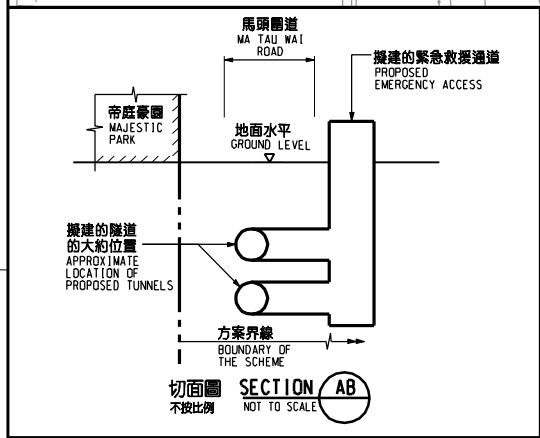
馬頭圍道
MA TAU WAI ROAD

擬建的緊急救援通道
PROPOSED EMERGENCY ACCESS

帝庭豪園
MAJESTIC PARK

地面水平
GROUND LEVEL

擬建的隧道的大約位置
APPROXIMATE LOCATION OF PROPOSED TUNNELS

方案界線
BOUNDARY OF THE SCHEME

切面圖
不按比例
SECTION AB
NOT TO SCALE